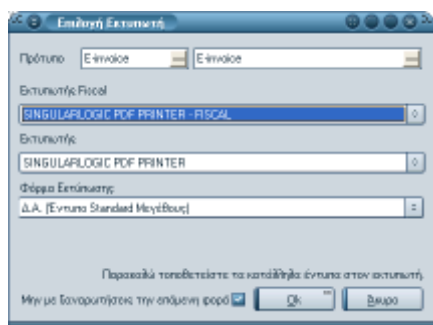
Επιλογή Εκτυπωτή

Πρότυπο E-invoice E-invoice

Εκτυπωτής Fiscal

SINGULARLOGIC PDF PRINTER - FISCAL

Εκτυπωτής

SINGULARLOGIC PDF PRINTER

Φόρμα Εκτύπωσης

Δ.Α. (Έντυπα Standard Μεγέθους)

Παρακαλώ τοποθετείστε τα κατάλληλα έντυπα στον εκτυπωτή

Μην με ξαναρωτήσεις την επόμενη φορά

Ok

Άκυρο